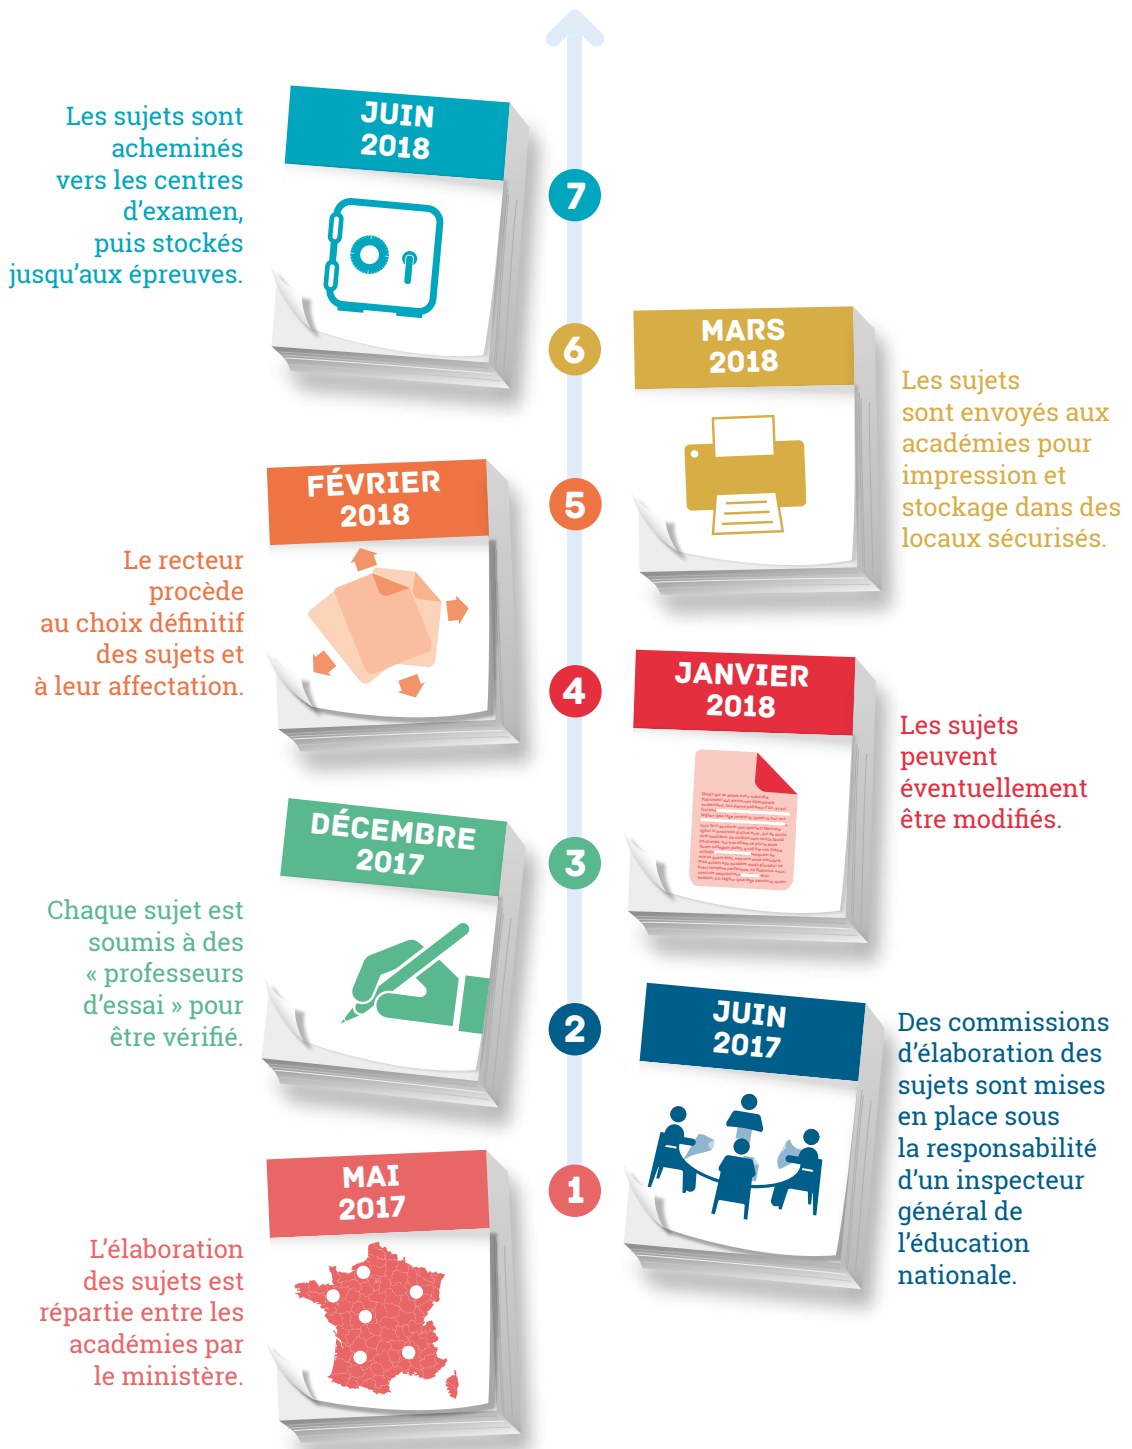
JUIN 2018

7

Les sujets sont acheminés vers les centres d'examen, puis stockés jusqu'aux épreuves.

6

MARS 2018

Les sujets sont envoyés aux académies pour impression et stockage dans des locaux sécurisés.

FÉVRIER 2018

5

Le recteur procède au choix définitif des sujets et à leur affectation.

4

JANVIER 2018

Les sujets peuvent éventuellement être modifiés.

DÉCEMBRE 2017

3

Chaque sujet est soumis à des « professeurs d'essai » pour être vérifié.

2

JUIN 2017

Des commissions d'élaboration des sujets sont mises en place sous la responsabilité d'un inspecteur général de l'éducation nationale.

MAI 2017

1

L'élaboration des sujets est répartie entre les académies par le ministère.